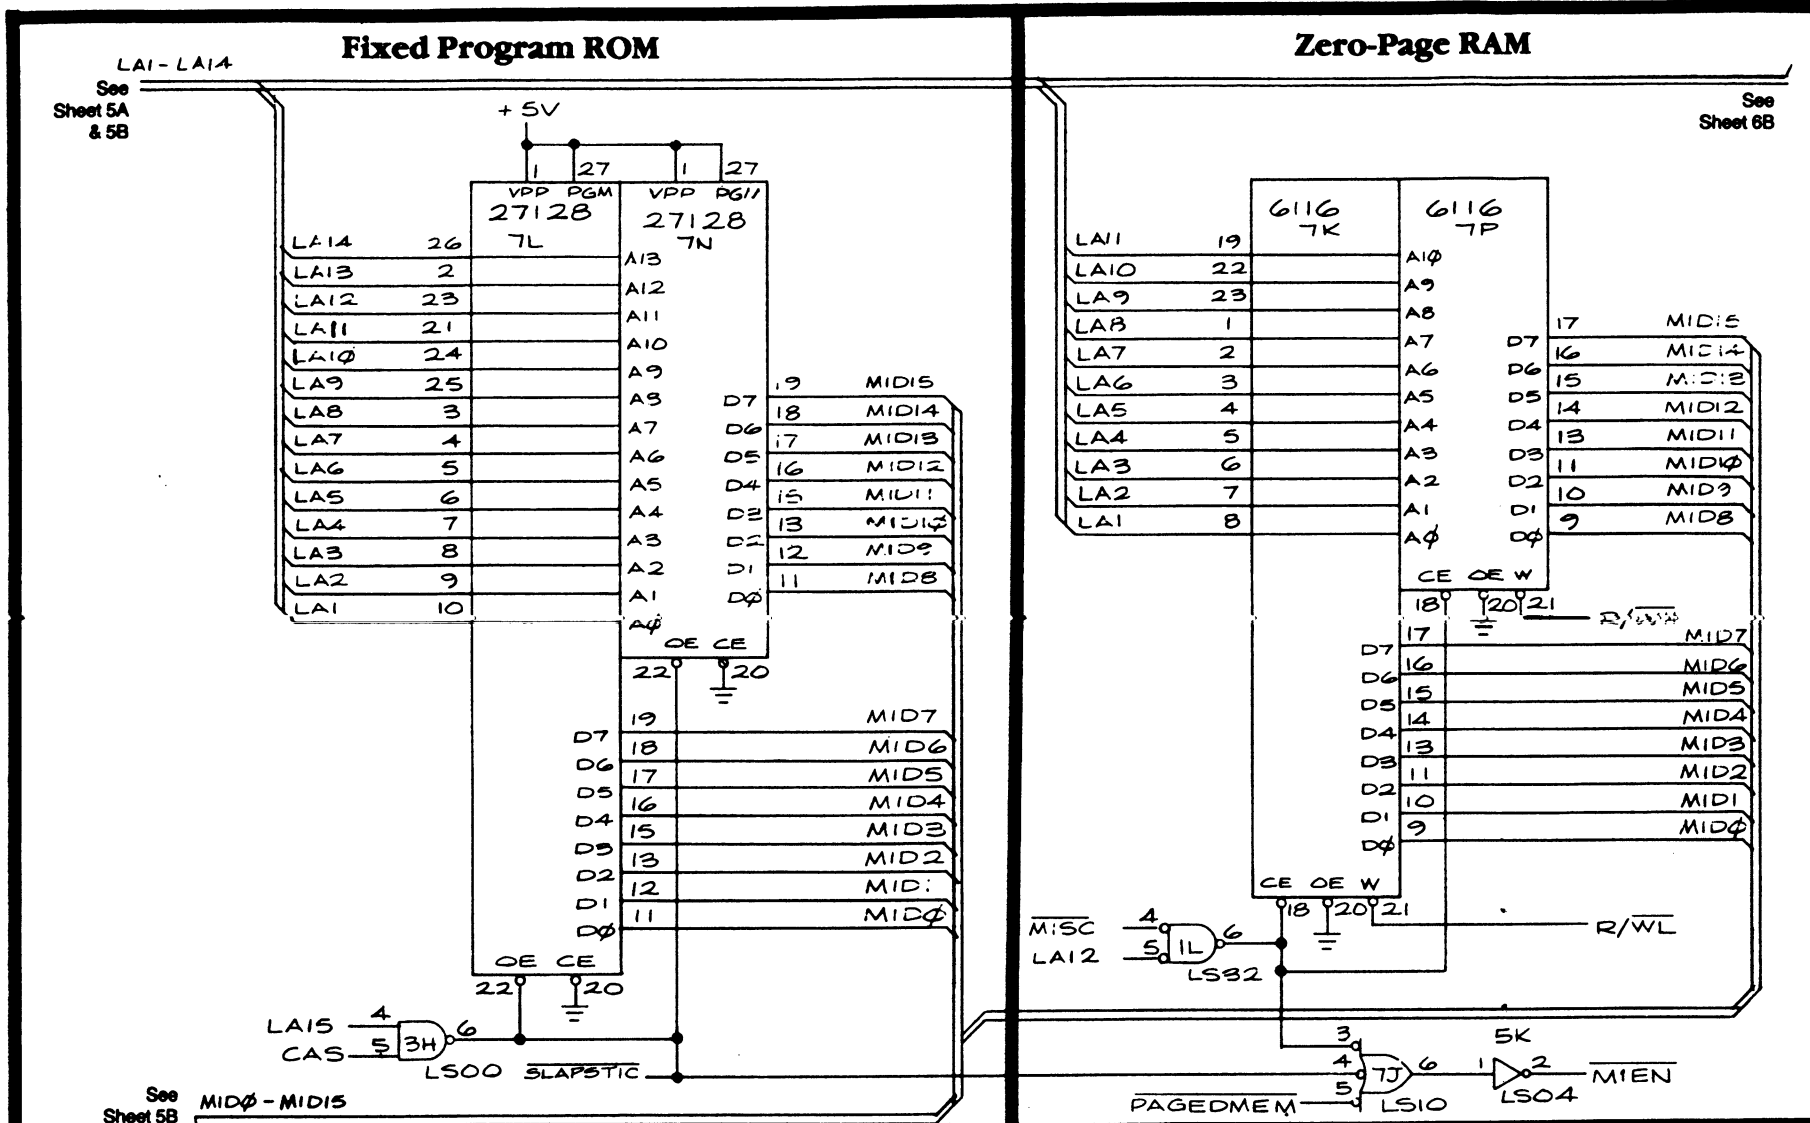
Fixed Program ROM

Zero-Page RAM

LA1 - LA14
See Sheet 5A & 5B

+5V

1 27 1 27
VPP PGM VPP PGM
27128 7L
27128 7N

LA14 26
LA13 2
LA12 23
LA11 21
LA1Ø 24
LA9 25
LA8 3
LA7 4
LA6 5
LA5 6
LA4 7
LA3 8
LA2 9
LA1 10

A13 A12 A11 A10 A9 A8 A7 A6 A5 A4 A3 A2 A1 AØ

D7 19 MID15
D6 18 MID14
D5 17 MID13
D4 16 MID12
D3 15 MID11
D2 13 MID1Ø
D1 12 MID9
DØ 11 MID8

OE CE
22 20

D7 19 MID7
D6 18 MID6
D5 17 MID5
D4 16 MID4
D3 15 MID3
D2 13 MID2
D1 12 MID1
DØ 11 MIDØ

OE CE
22 20

LA15 4
CAS 5
3H 6
LS00
$\overline{SLAPSTIC}$

See Sheet 5B
MIDØ - MID15

See Sheet 6B

6116 7K
6116 7P

LA11 19
LA10 22
LA9 23
LA8 1
LA7 2
LA6 3
LA5 4
LA4 5
LA3 6
LA2 7
LA1 8

A1Ø A9 A8 A7 A6 A5 A4 A3 A2 A1 AØ

D7 17 MID15
D6 16 MID14
D5 15 MID13
D4 14 MID12
D3 13 MID11
D2 11 MID1Ø
D1 10 MID9
DØ 9 MID8

CE OE W
18 20 21
R/$\overline{WH}$

D7 17 MID7
D6 16 MID6
D5 15 MID5
D4 14 MID4
D3 13 MID3
D2 11 MID2
D1 10 MID1
DØ 9 MIDØ

CE OE W
18 20 21
R/$\overline{WL}$

$\overline{MISC}$ 4
LA12 5
1L 6
LS32

3
4
5
7J 6
LS10
$\overline{PAGEDMEM}$

5K
1 2
LS04
$\overline{MIEN}$